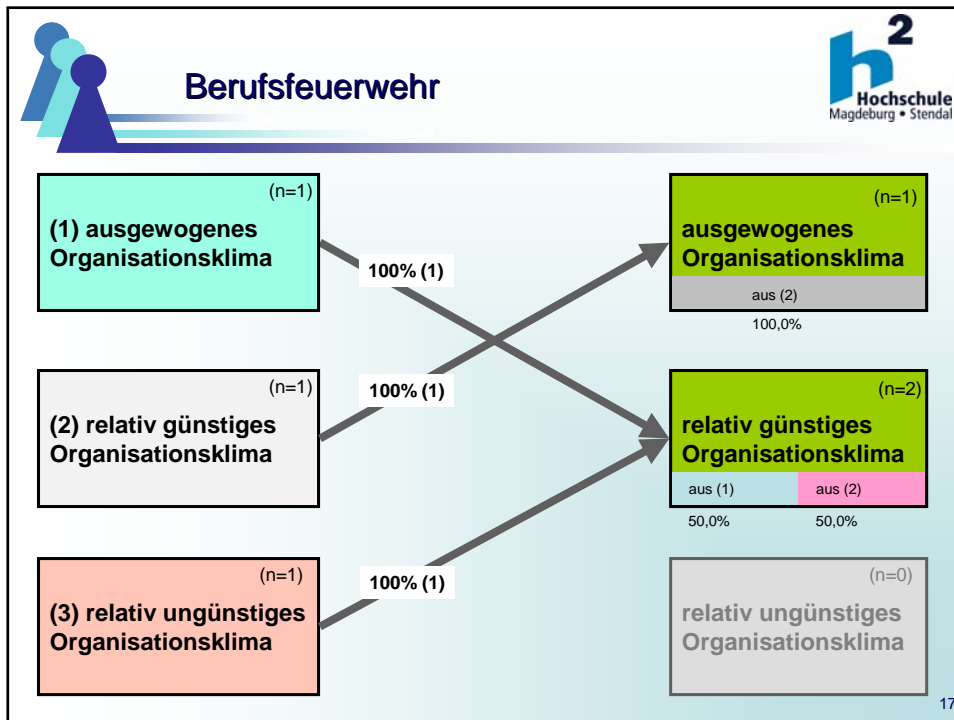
Berufsfeuerwehr

$h^2$ Hochschule Magdeburg • Stendal

(n=1)
(1) ausgewogenes Organisationsklima

100% (1)

(n=1)
ausgewogenes Organisationsklima
aus (2)
100,0%

(n=1)
(2) relativ günstiges Organisationsklima

100% (1)

(n=2)
relativ günstiges Organisationsklima
aus (1)
aus (2)
50,0%
50,0%

(n=1)
(3) relativ ungünstiges Organisationsklima

100% (1)

(n=0)
relativ ungünstiges Organisationsklima

17